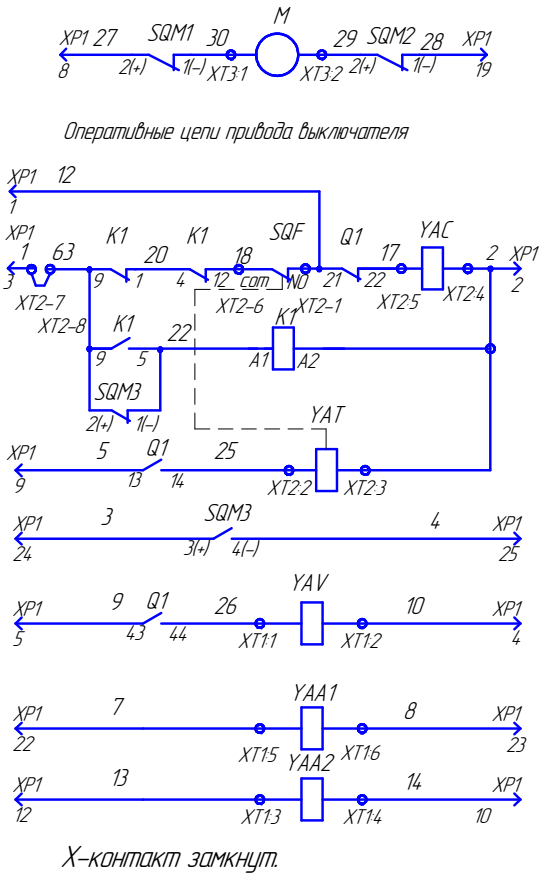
XP1 27 SQM1 30 M 29 SQM2 28 XP1
8 2(+) 1(–) XT3:1 XT3:2 2(+) 1(–) 19

Оперативные цепи привода выключателя

XP1 12
1

XP1 1 63 K1 20 K1 18 SQF Q1 17 YAC 2 XP1
3 9 1 4 12 com NO 21 22 2
XT2–7 XT2–6 XT2–1 XT2:5 XT2:4
XT2–8 K1 22 K1
9 5 A1 A2
SQM3
2(+) 1(–)
YAT
XP1 5 Q1 25
9 13 14 XT2:2 XT2:3

XP1 3 SQM3 4 XP1
24 3(+) 4(–) 25

YAV
XP1 9 Q1 26 10 XP1
5 43 44 XT1:1 XT1:2 4

YAA1
XP1 7 8 XP1
22 XT1:5 XT1:6 23
YAA2
XP1 13 14 XP1
12 XT1:3 XT1:4 10

X–контакт замкнут.